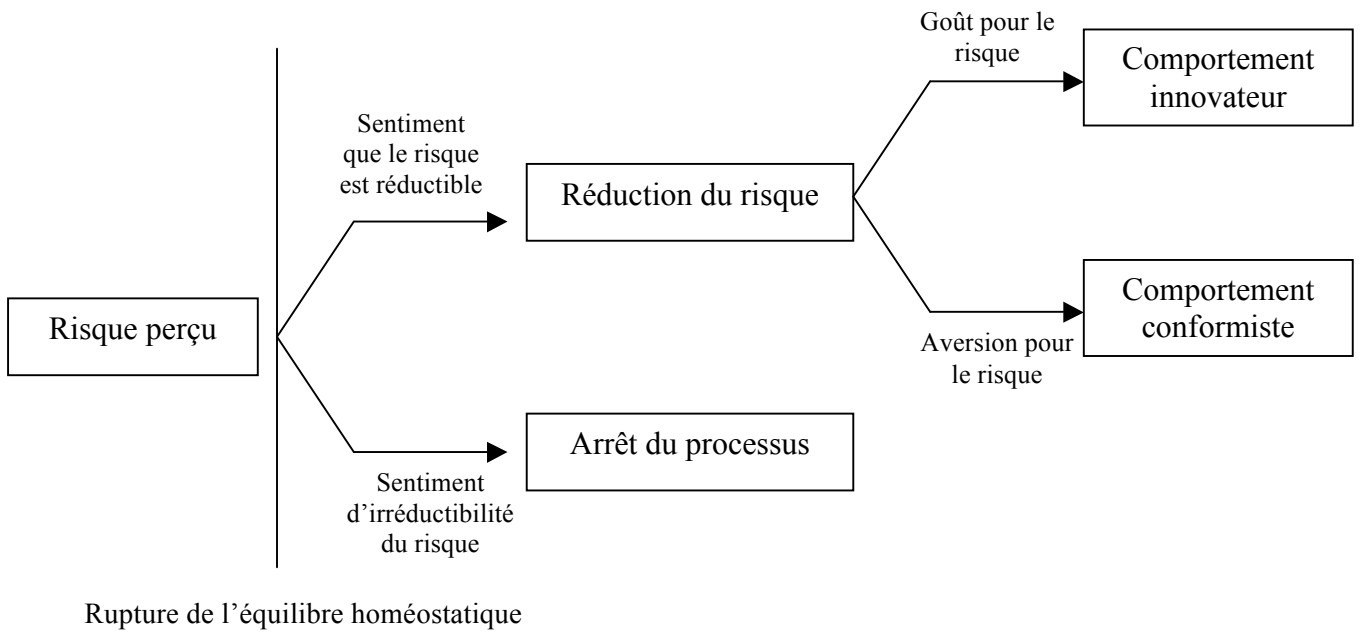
Risque perçu

Sentiment que le risque est réductible

Réduction du risque

Goût pour le risque

Comportement innovateur

Aversion pour le risque

Comportement conformiste

Sentiment d'irréductibilité du risque

Arrêt du processus

Rupture de l'équilibre homéostatique